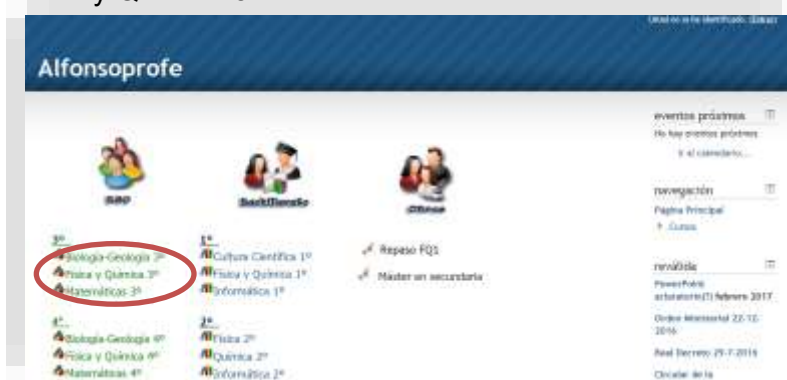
Usted no se ha identificado. (Entrar)

Alfonsoprofe

ESO

Bachillerato

Otros

3º
Biología-Geología 3º
Física y Química 3º
Matemáticas 3º

4º
Biología-Geología 4º
Física y Química 4º
Matemáticas 4º

1º
Cultura Científica 1º
Física y Química 1º
Informática 1º

2º
Física 2º
Química 2º
Informática 2º

Repaso FQ1
Máster en secundaria

eventos próximos
No hay eventos próximos
Ir al calendario...

navegación
Página Principal
Cursos

novedades
PowerPoint actuatorio(?) febrero 2017
Orden Ministerial 22-12-2016
Real Decreto 29-7-2016
Circular de la